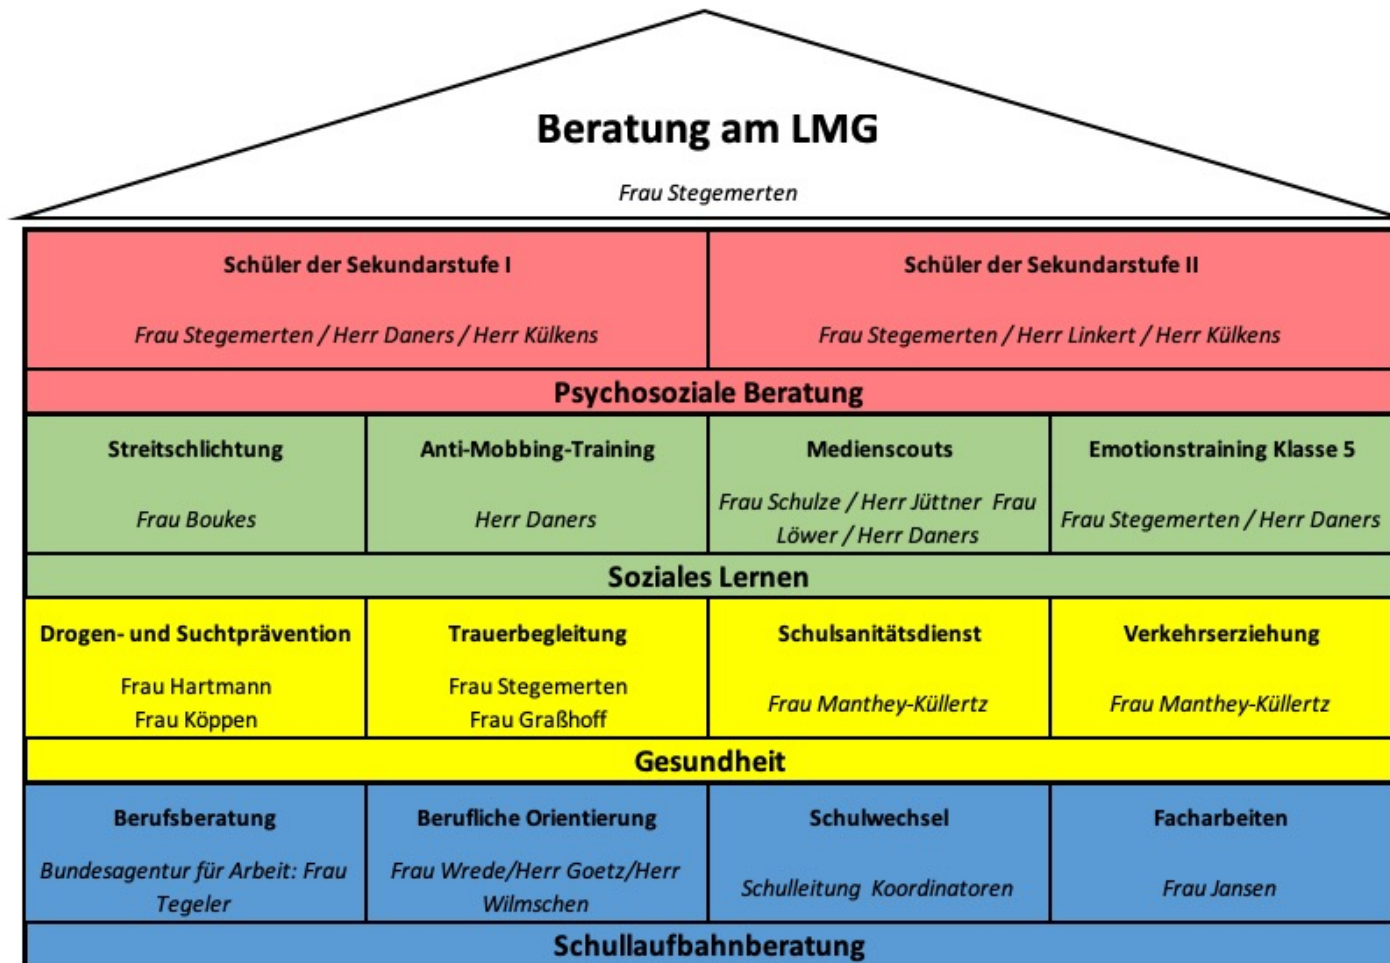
Beratung am LMG

Frau Stegemerten

| Schüler der Sekundarstufe I<br>Frau Stegemerten / Herr Daners / Herr Külkens | Schüler der Sekundarstufe II<br>Frau Stegemerten / Herr Linkert / Herr Külkens |
|---|---|

Psychosoziale Beratung

| Streitschlichtung<br>Frau Boukes | Anti-Mobbing-Training<br>Herr Daners | Medienscouts<br>Frau Schulze / Herr Jüttner Frau Löwer / Herr Daners | Emotionstraining Klasse 5<br>Frau Stegemerten / Herr Daners |
|---|---|---|---|

Soziales Lernen

| Drogen- und Suchtprävention<br>Frau Hartmann<br>Frau Köppen | Trauerbegleitung<br>Frau Stegemerten<br>Frau Graßhoff | Schulsanitätsdienst<br>Frau Manthey-Küllertz | Verkehrserziehung<br>Frau Manthey-Küllertz |
|---|---|---|---|

Gesundheit

| Berufsberatung<br>Bundesagentur für Arbeit: Frau Tegeler | Berufliche Orientierung<br>Frau Wrede/Herr Goetz/Herr Wilmschen | Schulwechsel<br>Schulleitung Koordinatoren | Facharbeiten<br>Frau Jansen |
|---|---|---|---|

Schullaufbahnberatung